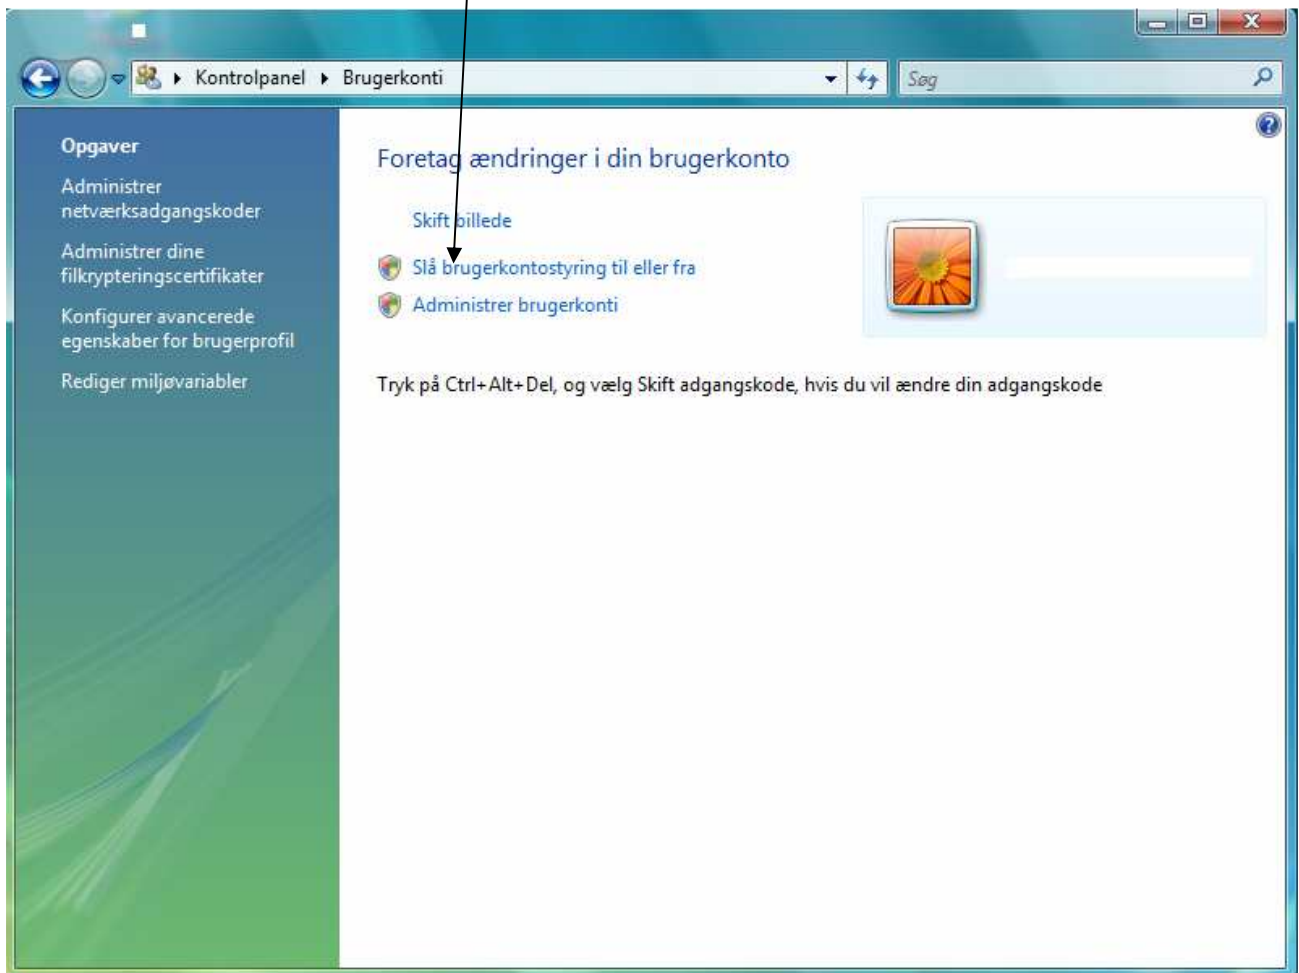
Kontrolpanel ▸ Brugerkonti

Søg

Opgaver

Administrer netværksadgangskoder

Administrer dine filkrypteringscertifikater

Konfigurer avancerede egenskaber for brugerprofil

Rediger miljøvariabler

Foretag ændringer i din brugerkonto

Skift billede

Slå brugerkontostyring til eller fra

Administrer brugerkonti

Tryk på Ctrl+Alt+Del, og vælg Skift adgangskode, hvis du vil ændre din adgangskode